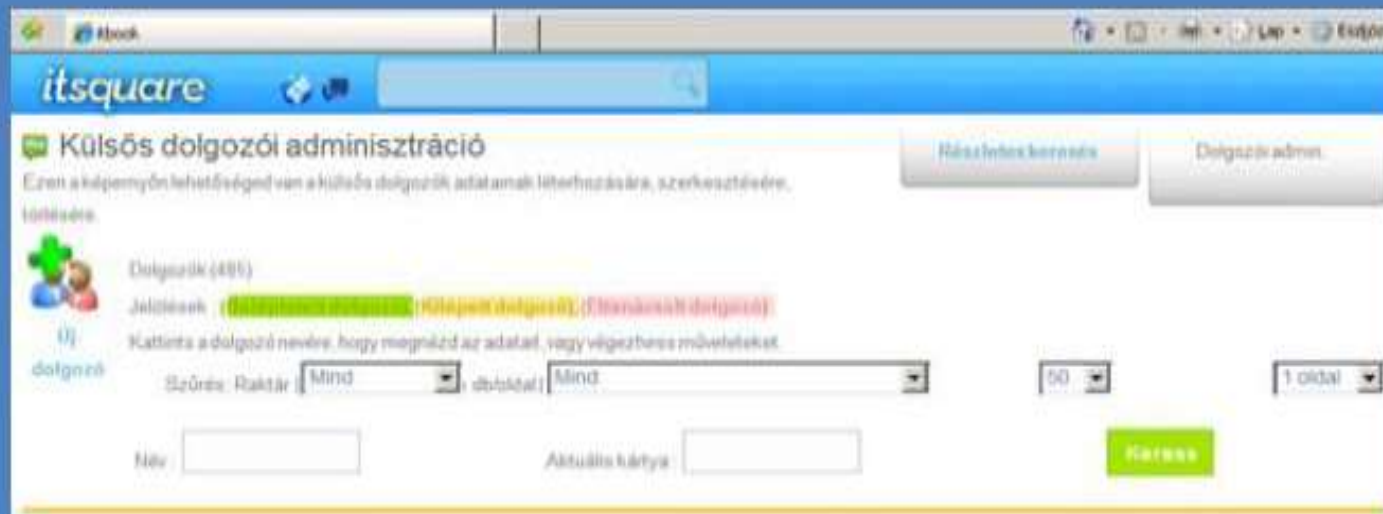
Itbook

Lap · Eszközök

itsquare

Külsős dolgozói adminisztráció

Részletes keresés

Dolgozói admin

Ezen a képernyőn lehetőséged van a külsős dolgozók adatainak létrehozására, szerkesztésére, törlésére.

Új dolgozó

Dolgozók (485)

Jelölések: ([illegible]) (Kilépett dolgozó) (Elbanássolt dolgozó)

Kattints a dolgozó nevére, hogy megnézd az adatait, vagy végezhess műveleteket.

Szűrés: Raktár: Mind , db/oldal: Mind 50 1 oldal

Név:

Aktuális kártya:

Keress